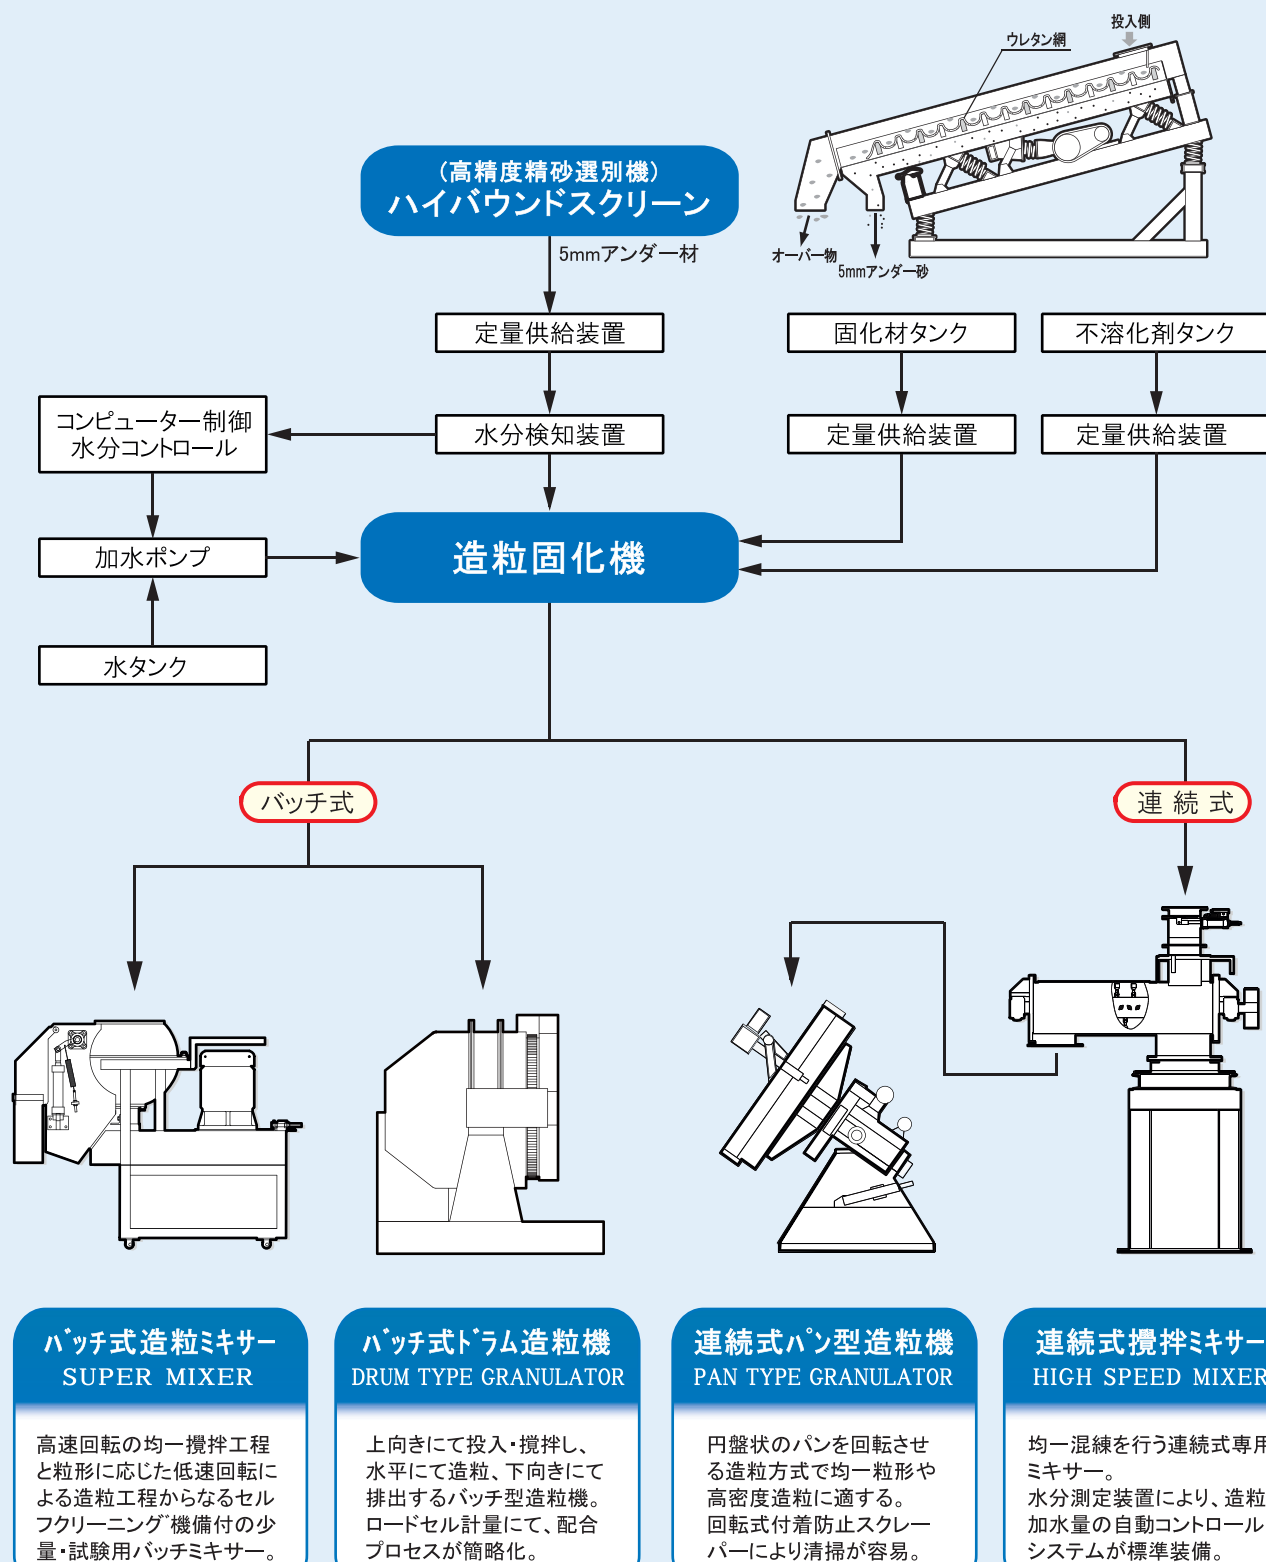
投入側
ウレタン網
オーバー物
5mmアンダー砂

（高精度精砂選別機）
ハイバウンドスクリーン

5mmアンダー材

定量供給装置

固化材タンク

不溶化剤タンク

コンピューター制御
水分コントロール

水分検知装置

定量供給装置

定量供給装置

造粒固化機

加水ポンプ

水タンク

バッチ式

連続式

ﾊﾞｯﾁ式造粒ﾐｷｻｰ
SUPER MIXER

高速回転の均一攪拌工程と粒形に応じた低速回転による造粒工程からなるセルフクリーニング機備付の少量・試験用バッチミキサー。

ﾊﾞｯﾁ式ﾄﾞﾗﾑ造粒機
DRUM TYPE GRANULATOR

上向きにて投入・撹拌し、水平にて造粒、下向きにて排出するバッチ型造粒機。ロードセル計量にて、配合プロセスが簡略化。

連続式ﾊﾟﾝ型造粒機
PAN TYPE GRANULATOR

円盤状のパンを回転させる造粒方式で均一粒形や高密度造粒に適する。回転式付着防止スクレーパーにより清掃が容易。

連続式撹拌ミキサー
HIGH SPEED MIXER

均一混練を行う連続式専用ミキサー。
水分測定装置により、造粒加水量の自動コントロールシステムが標準装備。